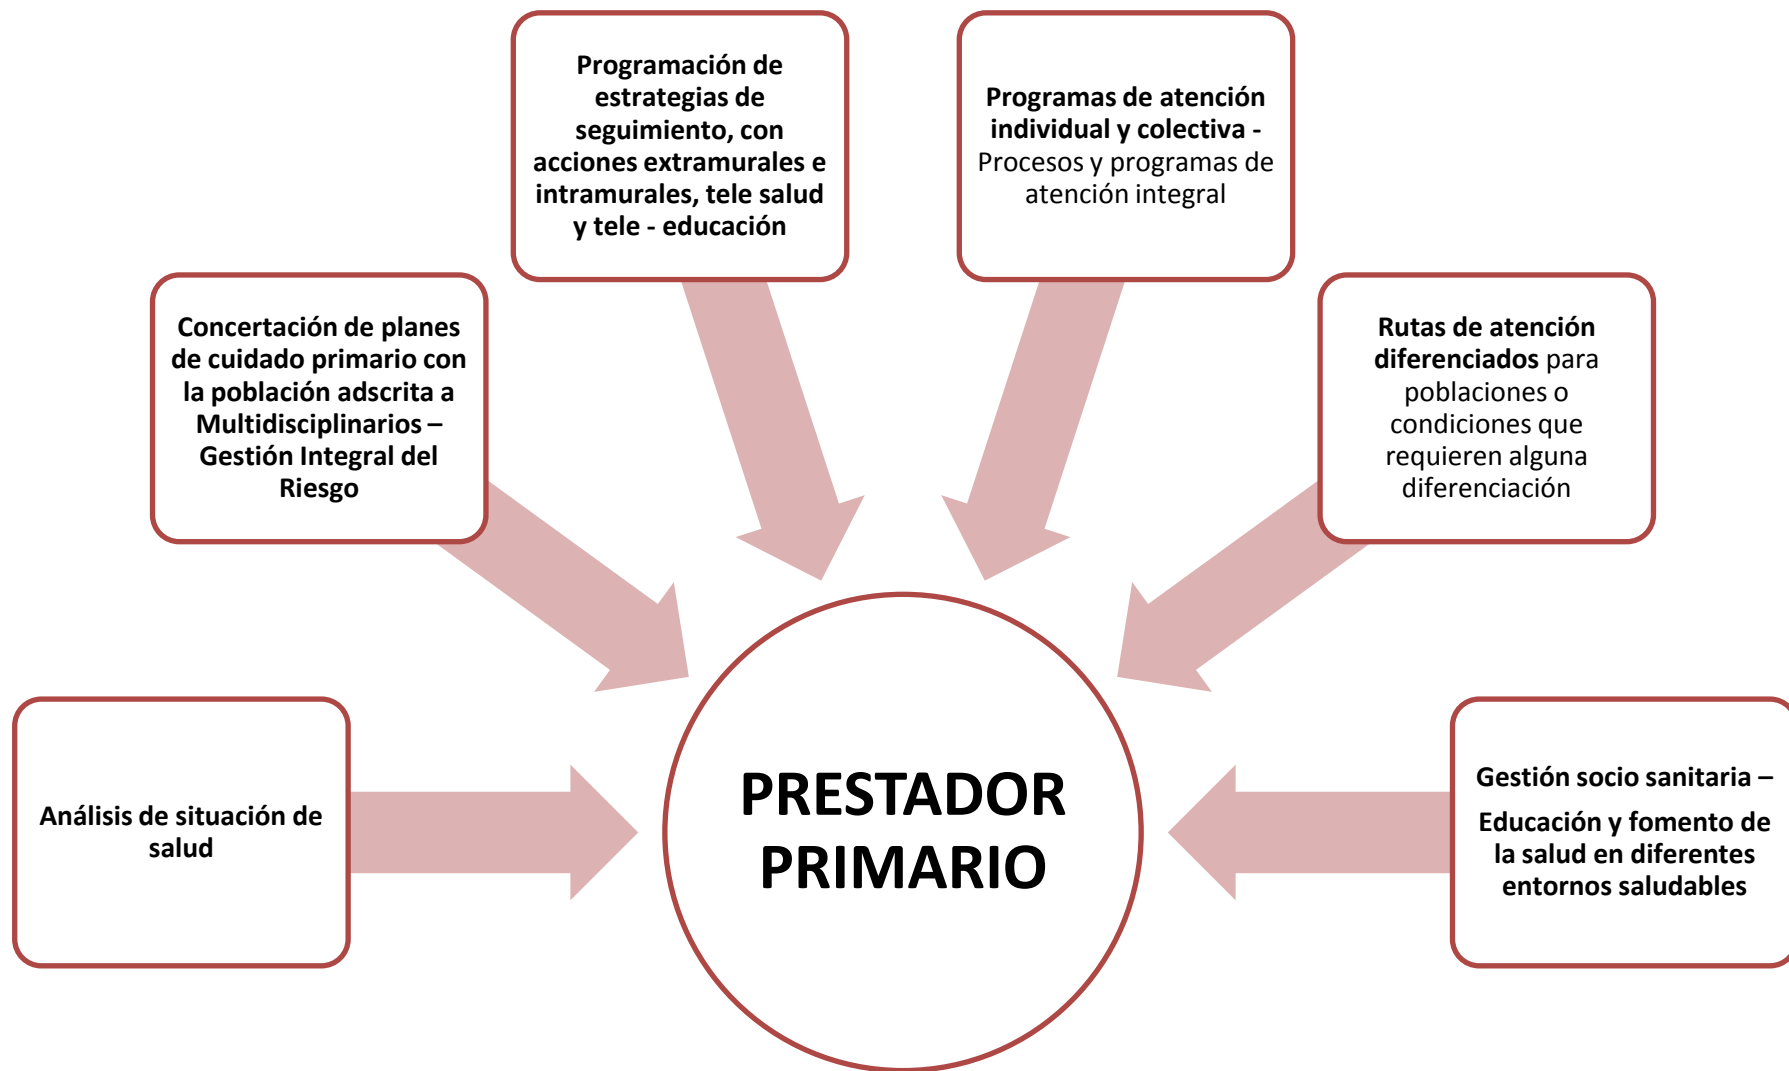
Programación de estrategias de seguimiento, con acciones extramurales e intramurales, tele salud y tele - educación

Programas de atención individual y colectiva - Procesos y programas de atención integral

Concertación de planes de cuidado primario con la población adscrita a Multidisciplinarios – Gestión Integral del Riesgo

Rutas de atención diferenciados para poblaciones o condiciones que requieren alguna diferenciación

Análisis de situación de salud

PRESTADOR PRIMARIO

Gestión socio sanitaria –

Educación y fomento de la salud en diferentes entornos saludables